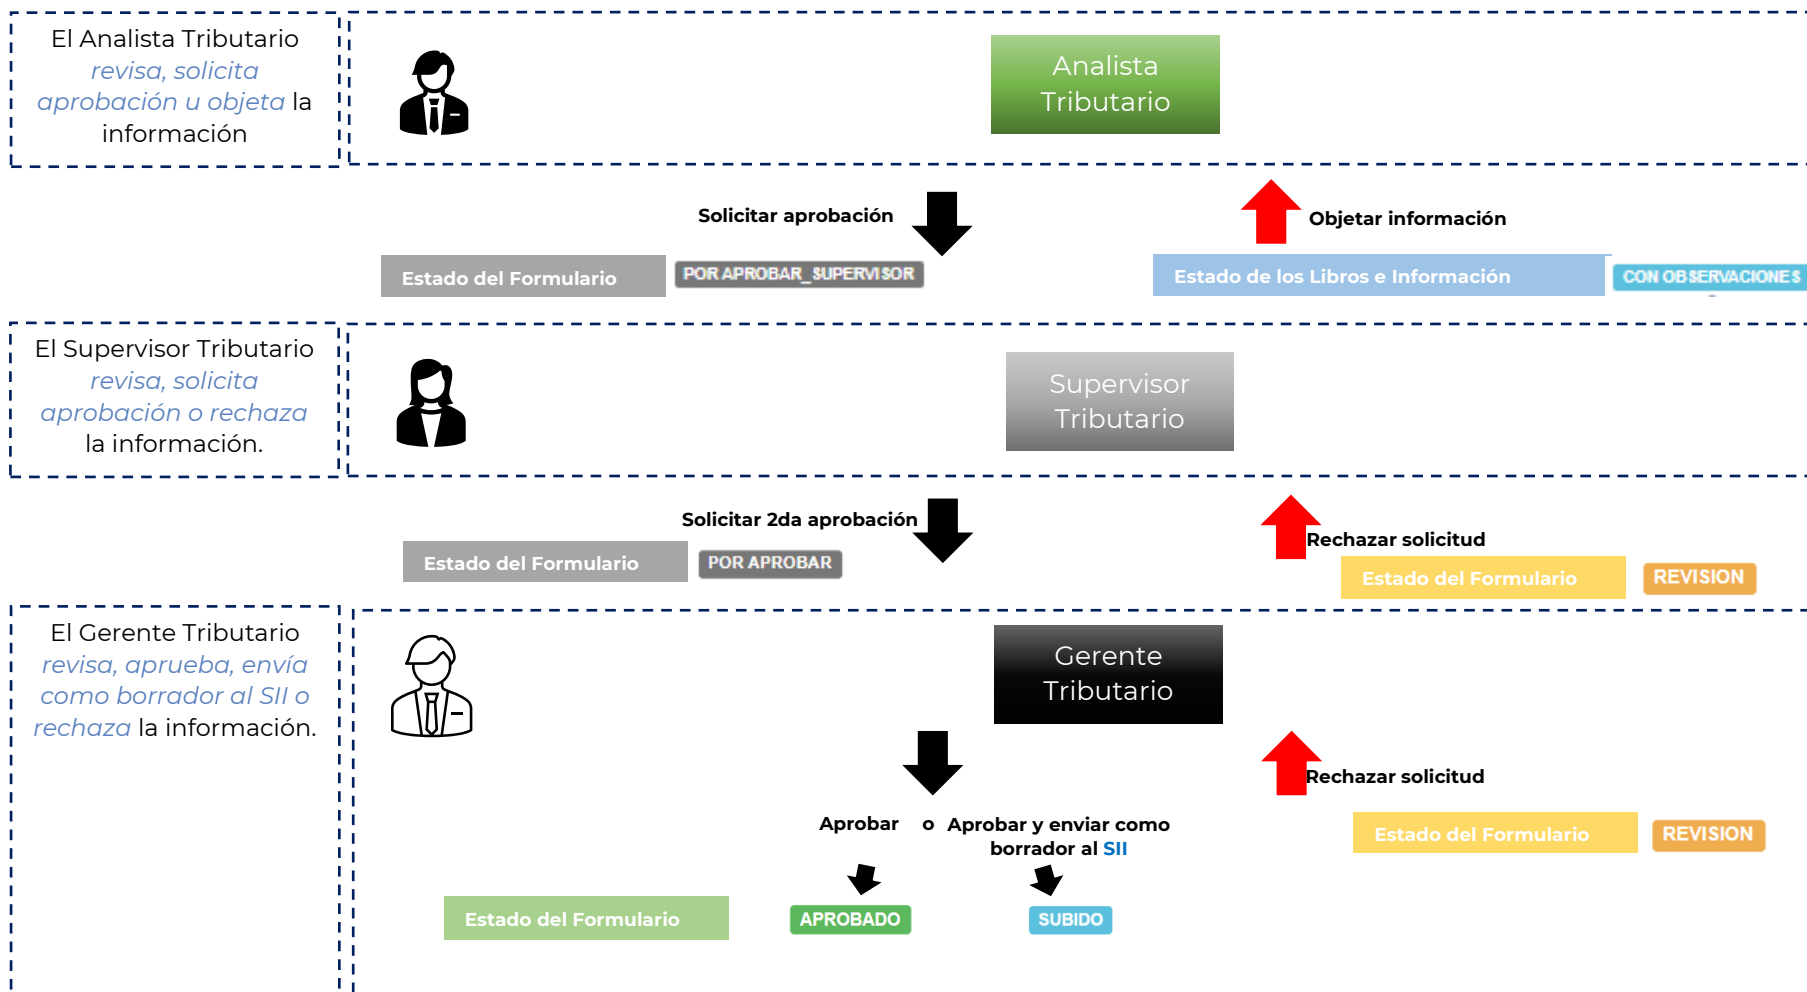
El Analista Tributario *revisa, solicita aprobación u objeta* la información

Analista Tributario

Solicitar aprobación

Objetar información

Estado del Formulario

POR APROBAR_SUPERVISOR

Estado de los Libros e Información

CON OBSERVACIONES

El Supervisor Tributario *revisa, solicita aprobación o rechaza* la información.

Supervisor Tributario

Solicitar 2da aprobación

Estado del Formulario

POR APROBAR

Rechazar solicitud

Estado del Formulario

REVISION

El Gerente Tributario *revisa, aprueba, envía como borrador al SII o rechaza* la información.

Gerente Tributario

Rechazar solicitud

Aprobar o Aprobar y enviar como borrador al SII

Estado del Formulario

REVISION

Estado del Formulario

APROBADO

SUBIDO